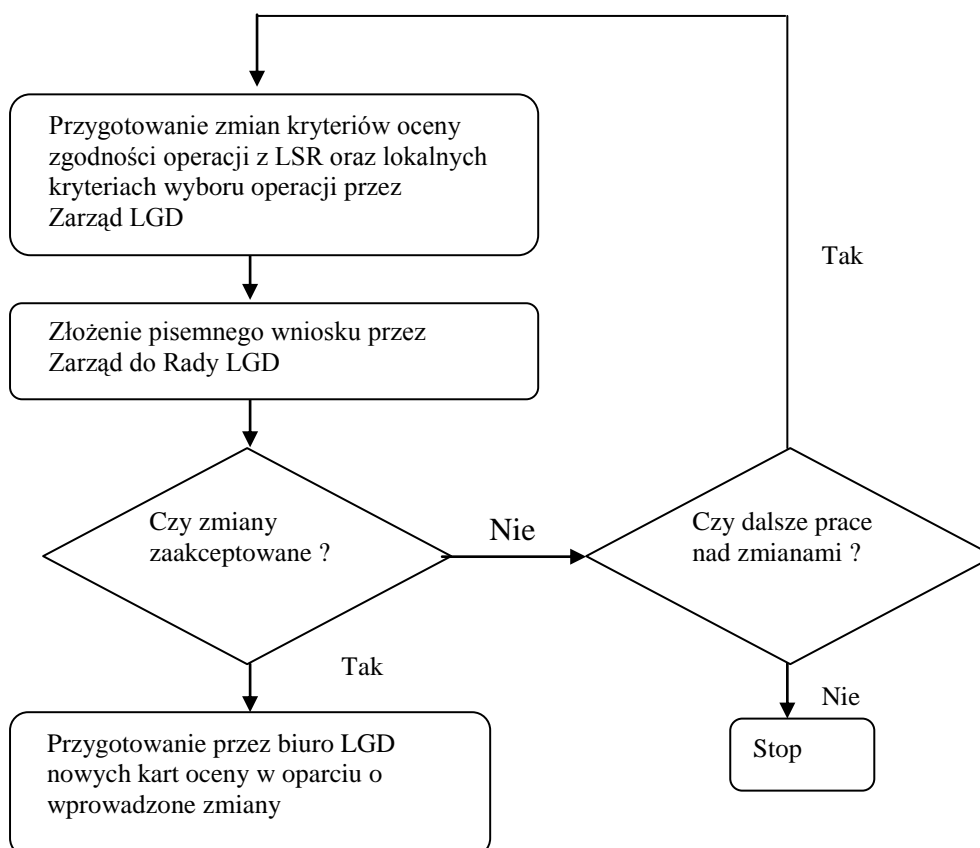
Przygotowanie zmian kryteriów oceny zgodności operacji z LSR oraz lokalnych kryteriach wyboru operacji przez Zarząd LGD

Tak

Złożenie pisemnego wniosku przez Zarząd do Rady LGD

Czy zmiany zaakceptowane ?

Nie

Czy dalsze prace nad zmianami ?

Tak

Nie

Przygotowanie przez biuro LGD nowych kart oceny w oparciu o wprowadzone zmiany

Stop